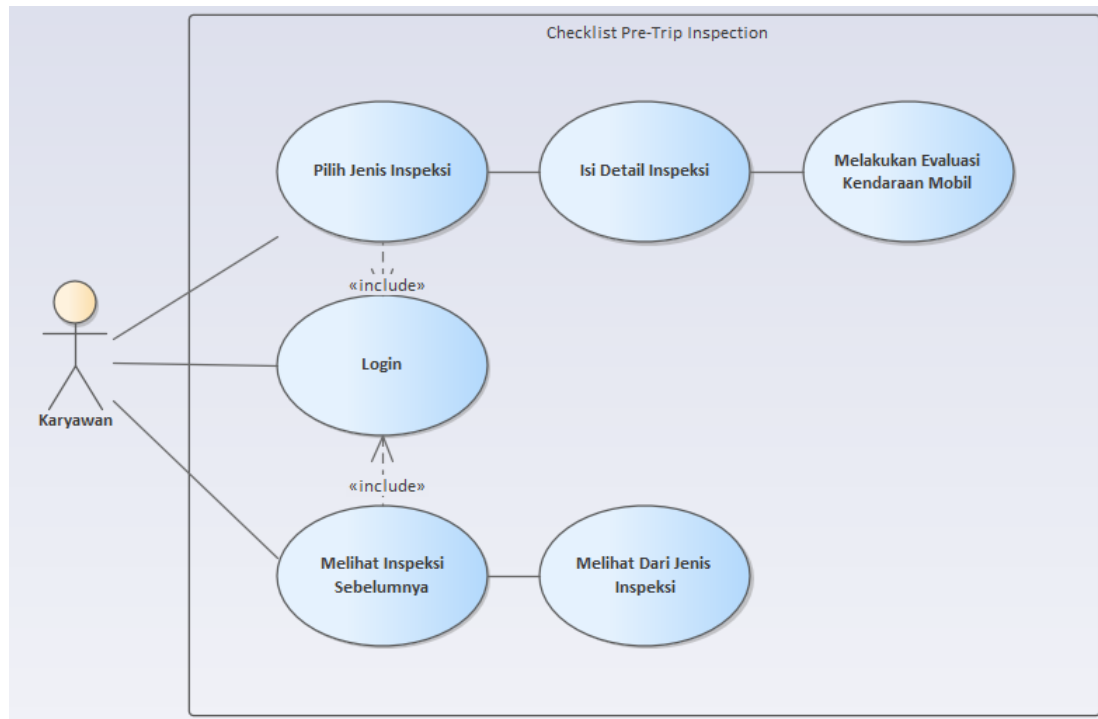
Checklist Pre-Trip Inspection

Pilih Jenis Inspeksi

Isi Detail Inspeksi

Melakukan Evaluasi Kendaraan Mobil

«include»

Login

Karyawan

«include»

Melihat Inspeksi Sebelumnya

Melihat Dari Jenis Inspeksi